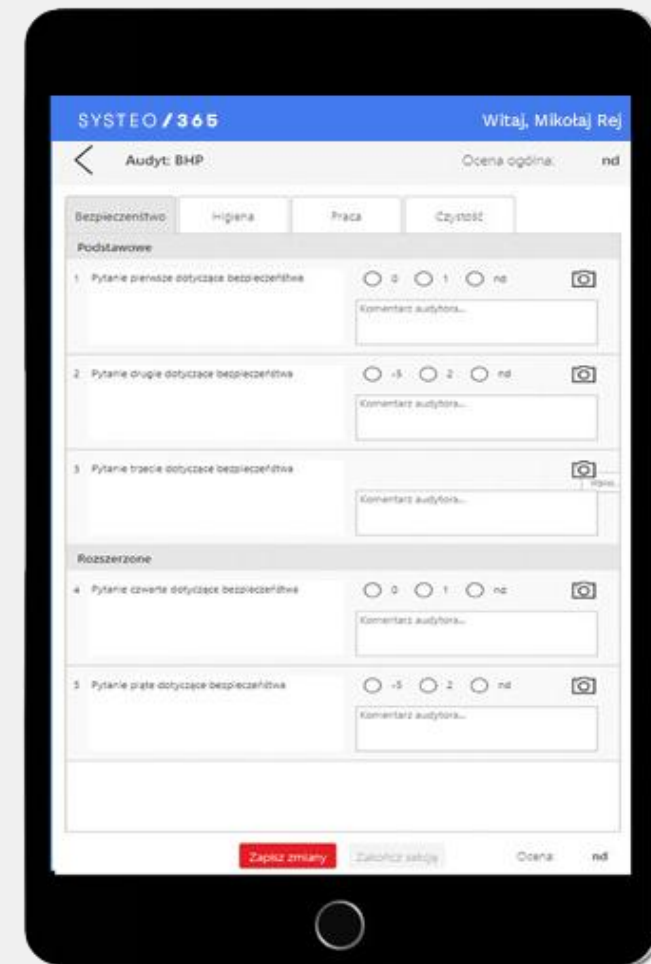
SYSTEO/365

Witaj, Mikołaj Rej

Audyt: BHP

Ocena ogólna: nd

Bezpieczeństwo | Higiena | Praca | Czystość

Podstawowe

1 Pytanie pierwsze dotyczące bezpieczeństwa

0 1 nd

Komentarz audytora...

2 Pytanie drugie dotyczące bezpieczeństwa

-3 2 nd

Komentarz audytora...

3 Pytanie trzecie dotyczące bezpieczeństwa

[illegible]

Komentarz audytora...

Rozszerzone

4 Pytanie czwarte dotyczące bezpieczeństwa

0 1 nd

Komentarz audytora...

5 Pytanie piąte dotyczące bezpieczeństwa

-3 2 nd

Komentarz audytora...

Zapisz zmiany

Zakończ sekcję

Ocena: nd